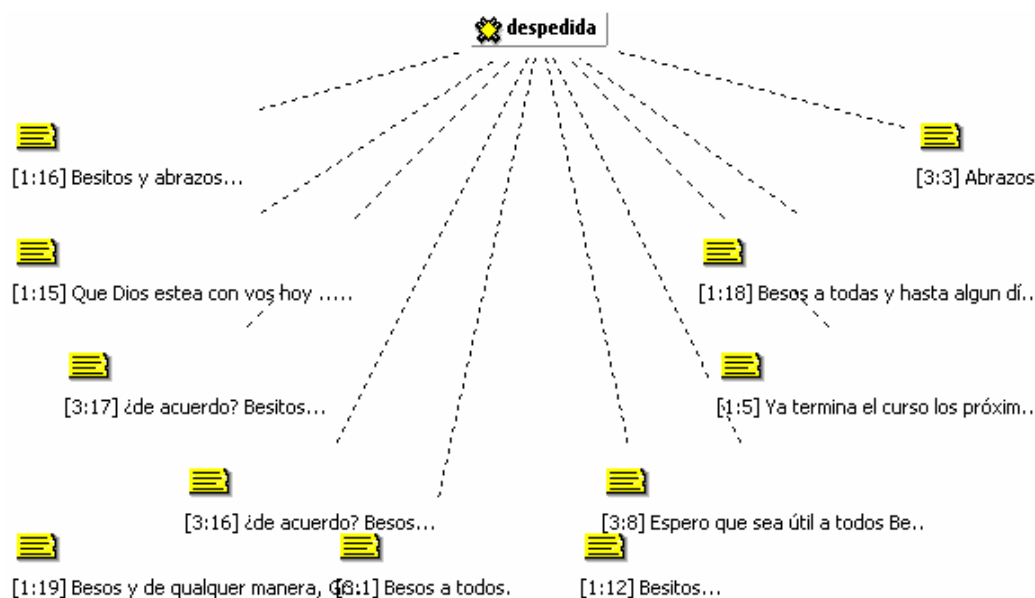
despedida

[1:16] Besitos y abrazos...

[3:3] Abrazos

[1:15] Que Dios estea con vos hoy .....

[1:18] Besos a todas y hasta algun dí..

[3:17] ¿de acuerdo? Besitos...

[1:5] Ya termina el curso los próxim..

[3:16] ¿de acuerdo? Besos...

[3:8] Espero que sea útil a todos Be..

[1:19] Besos y de qualquer manera, C..

[8:1] Besos a todos.

[1:12] Besitos...